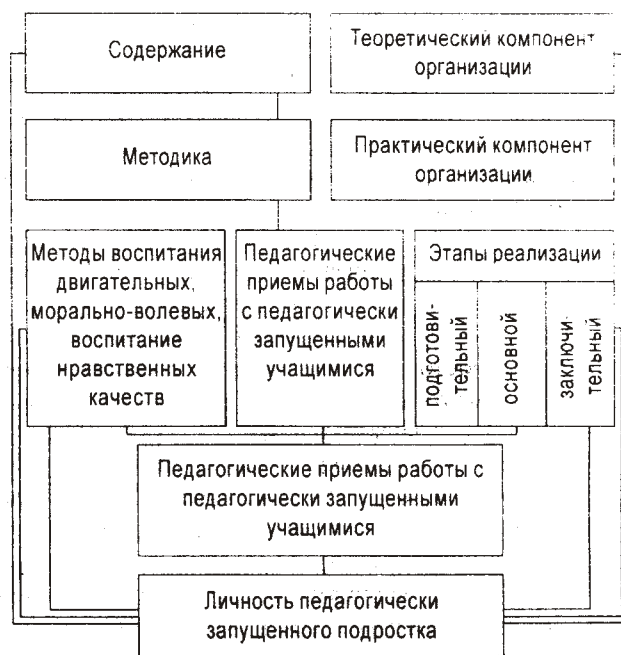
Содержание

Теоретический компонент организации

Методика

Практический компонент организации

Методы воспитания двигательных, морально-волевых, воспитание нравственных качеств

Педагогические приемы работы с педагогически запущенными учащимися

Этапы реализации

подготовительный

основной

заключительный

Педагогические приемы работы с педагогически запущенными учащимися

Личность педагогически запущенного подростка